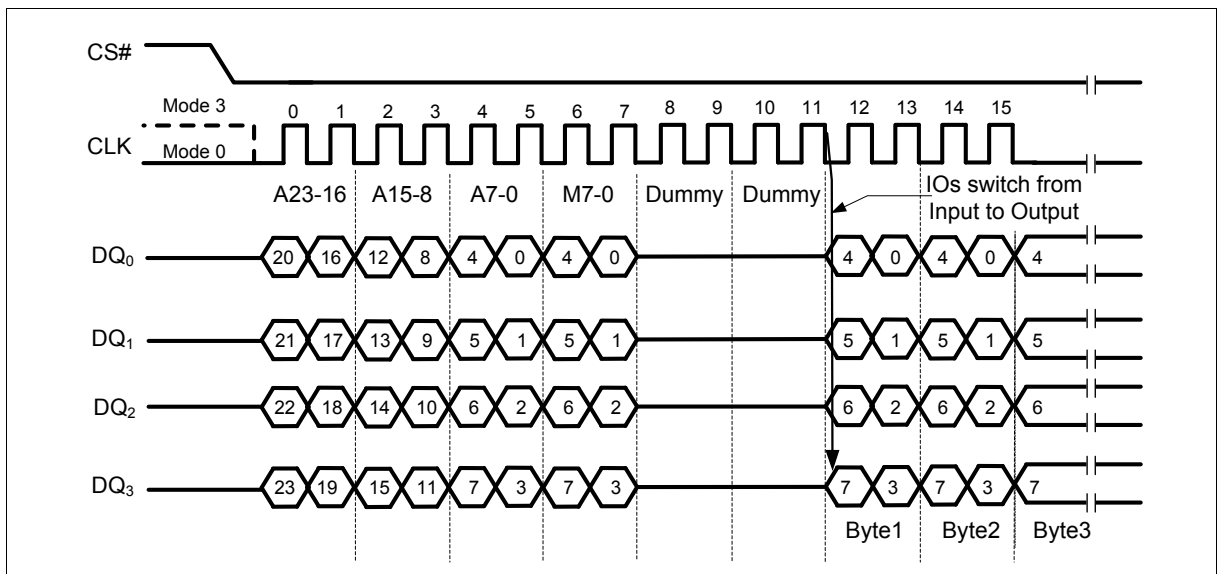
CS#

Mode 3

CLK

Mode 0

0 1 2 3 4 5 6 7 8 9 10 11 12 13 14 15

A23-16 A15-8 A7-0 M7-0 Dummy Dummy

IOs switch from Input to Output

$DQ_0$ 20 16 12 8 4 0 4 0 4 0 4 0 4

$DQ_1$ 21 17 13 9 5 1 5 1 5 1 5 1 5

$DQ_2$ 22 18 14 10 6 2 6 2 6 2 6 2 6

$DQ_3$ 23 19 15 11 7 3 7 3 7 3 7 3 7

Byte1 Byte2 Byte3